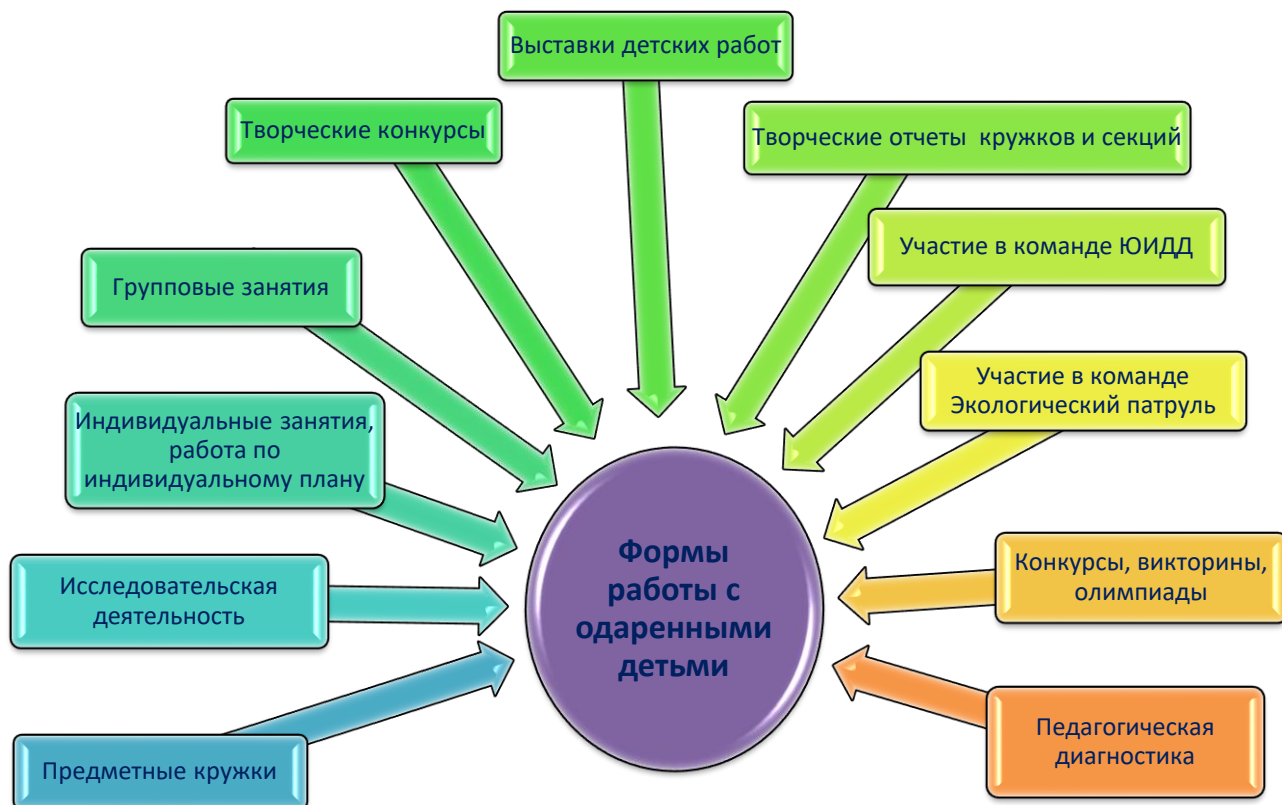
Выставки детских работ

Творческие конкурсы

Творческие отчеты кружков и секций

Участие в команде ЮИДД

Групповые занятия

Участие в команде Экологический патруль

Индивидуальные занятия, работа по индивидуальному плану

Формы работы с одаренными детьми

Конкурсы, викторины, олимпиады

Исследовательская деятельность

Педагогическая диагностика

Предметные кружки